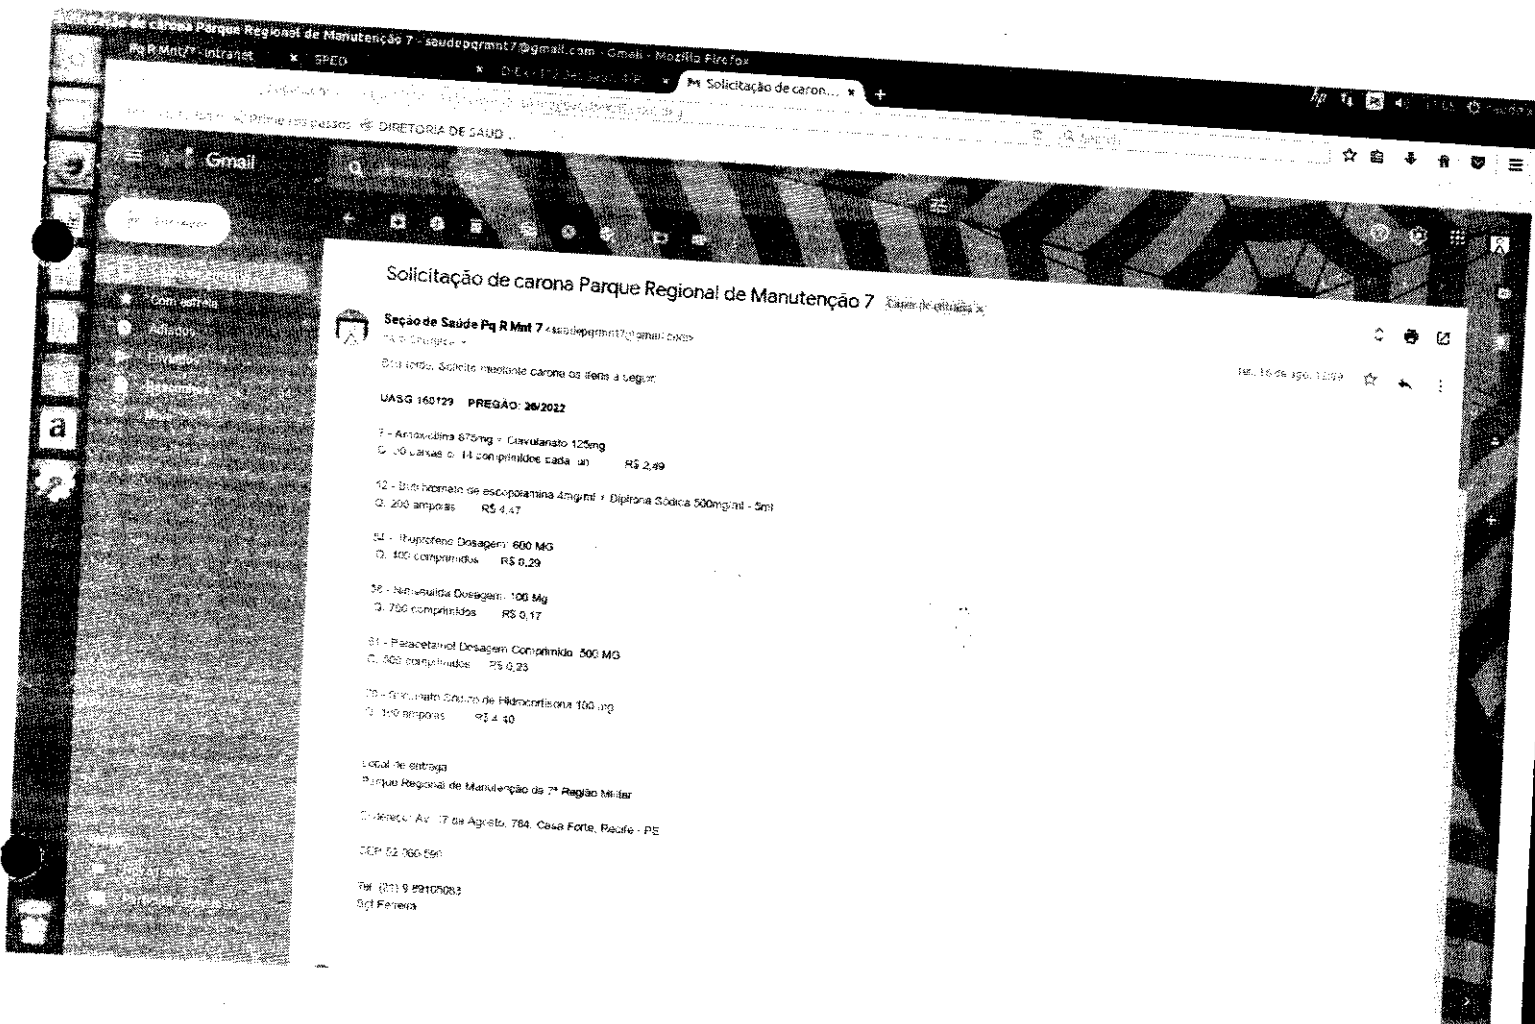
Solicitação de carona Parque Regional de Manutenção 7 - saudepqrmnt7@gmail.com - Gmail - Mozilla Firefox

Pq R Mnt/7 - Intranet | SPED | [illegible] | Solicitação de caron... | +

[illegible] | DIRETORIA DE SAUD...

Gmail

Escrever

Caixa de entrada
Com estrela
Adiados
Enviados
Rascunhos
Mais

Solicitação de carona Parque Regional de Manutenção 7 Caixa de entrada x

Seção de Saúde Pq R Mnt 7 <saudepqrmnt7@gmail.com>
para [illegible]

ter., 16 de ago. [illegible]

Bom tarde, Solicito mediante carona os itens a seguir:

UASG 160129 PREGÃO: 26/2022

7 - Amoxicilina 875mg + Clavulanato 125mg
Q. 50 caixas c/ 14 comprimidos cada un R$ 2,49

12 - Butilbrometo de escopolamina 4mg/ml + Dipirona Sódica 500mg/ml - 5ml
Q. 200 ampolas R$ 4,47

54 - Ibuprofeno Dosagem: 600 MG
Q. 400 comprimidos R$ 0,29

58 - Nimesulida Dosagem: 100 Mg
Q. 750 comprimidos R$ 0,17

61 - Paracetamol Dosagem Comprimido 500 MG
Q. 500 comprimidos R$ 0,23

70 - Succinato Sódico de Hidrocortisona 100 mg
Q. 300 ampolas R$ 4,40

Local de entrega
Parque Regional de Manutenção da 7ª Região Militar

Endereço: Av. 17 de Agosto, 784, Casa Forte, Recife - PE

CEP 52.060-590

Tel. (81) 9 89105083
Sgt Ferreira